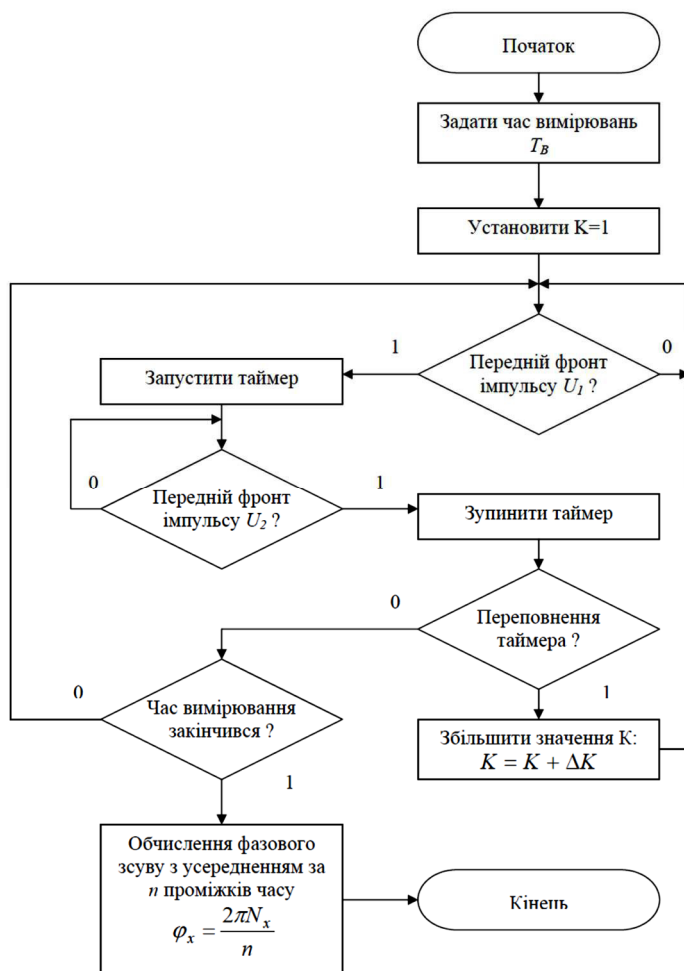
Початок

Задати час вимірювань $T_B$

Установити K=1

1

Передній фронт імпульсу $U_1$ ?

0

Запустити таймер

0

Передній фронт імпульсу $U_2$ ?

1

Зупинити таймер

0

Переповнення таймера ?

1

0

Час вимірювання закінчився ?

Збільшити значення K: $K = K + \Delta K$

1

Обчислення фазового зсуву з усередненням за $n$ проміжків часу $\varphi_x = \frac{2\pi N_x}{n}$

Кінець